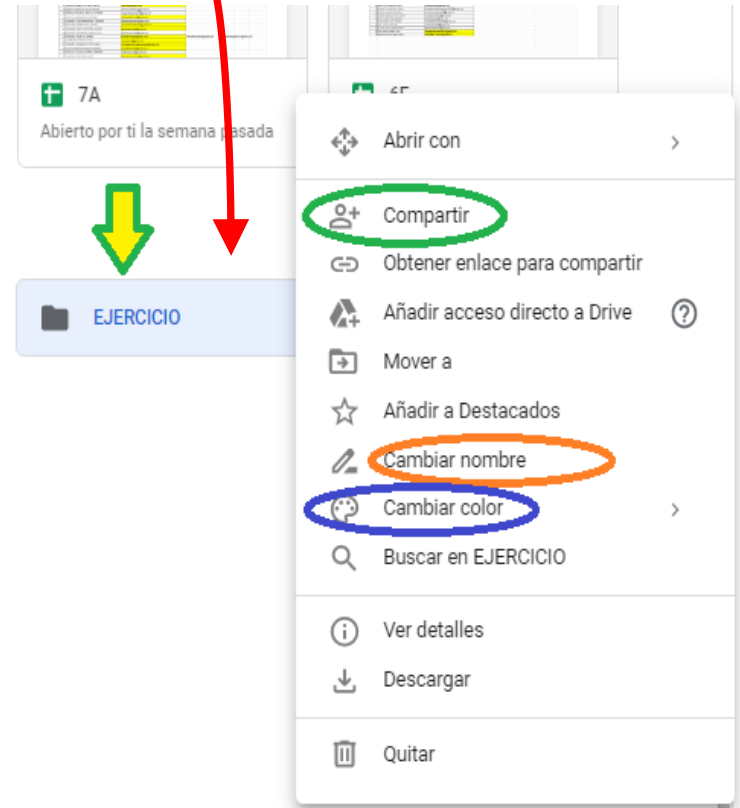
7A
Abierto por ti la semana pasada

6E

EJERCICIO

Abrir con
Compartir
Obtener enlace para compartir
Añadir acceso directo a Drive
Mover a
Añadir a Destacados
Cambiar nombre
Cambiar color
Buscar en EJERCICIO
Ver detalles
Descargar
Quitar